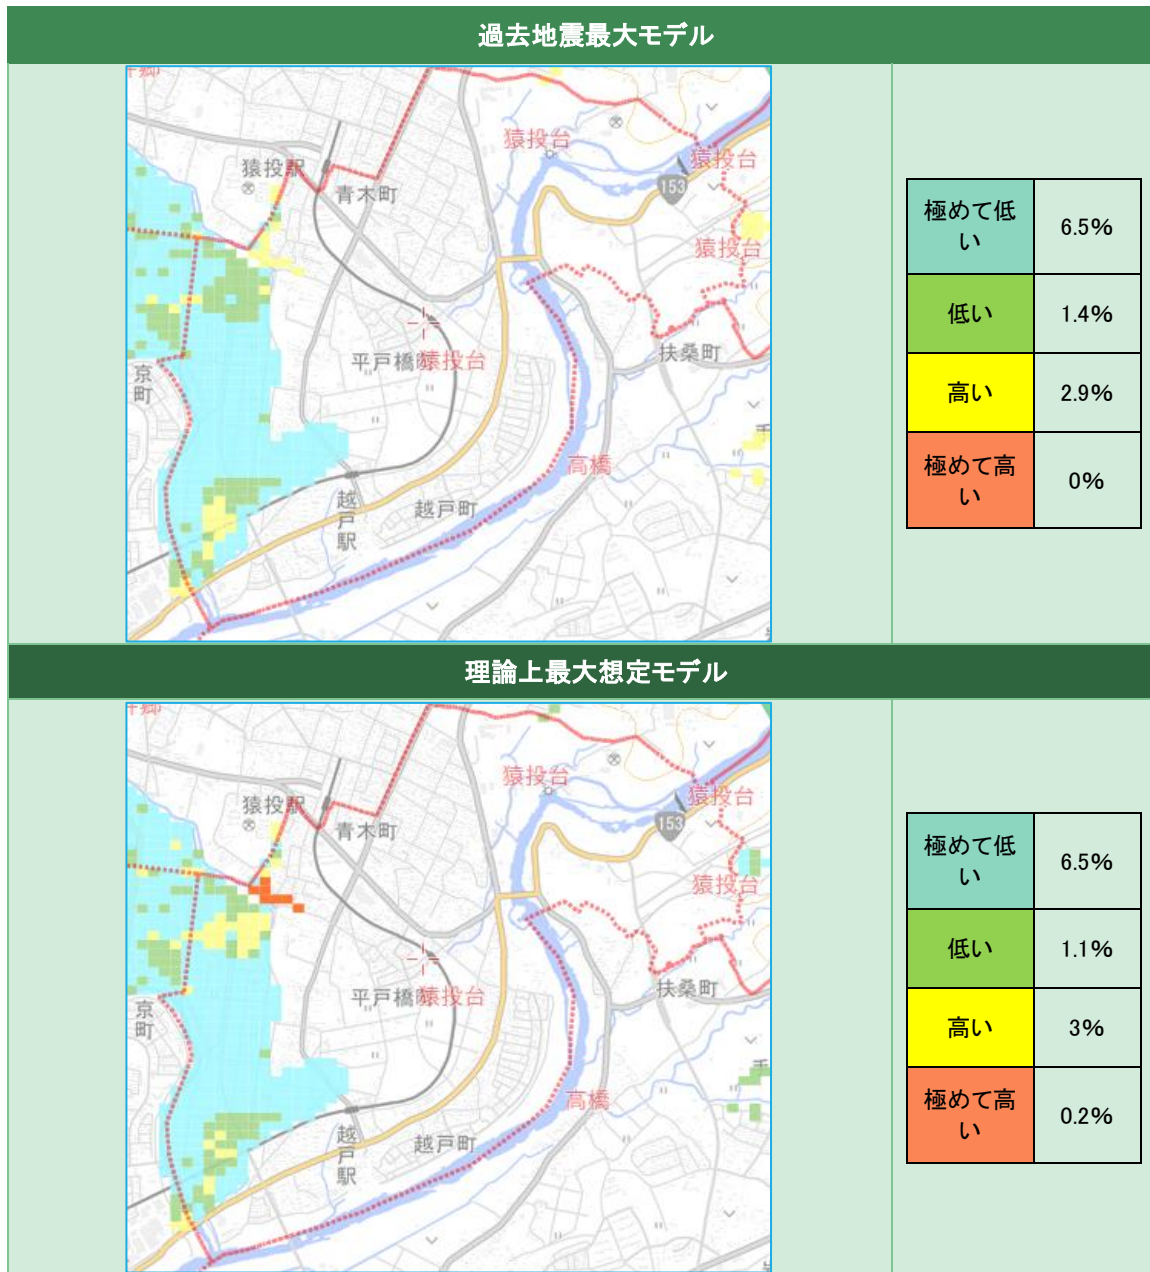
過去地震最大モデル

猿投駅
青木町
猿投台
猿投台
153
猿投台
平戸橋
猿投台
扶桑町
京町
高橋
越戸駅
越戸町

| 極めて低い | 6.5% |
|---|---|
| 低い | 1.4% |
| 高い | 2.9% |
| 極めて高い | 0% |

理論上最大想定モデル

猿投駅
青木町
猿投台
猿投台
153
猿投台
平戸橋
猿投台
扶桑町
京町
高橋
越戸駅
越戸町

| 極めて低い | 6.5% |
|---|---|
| 低い | 1.1% |
| 高い | 3% |
| 極めて高い | 0.2% |